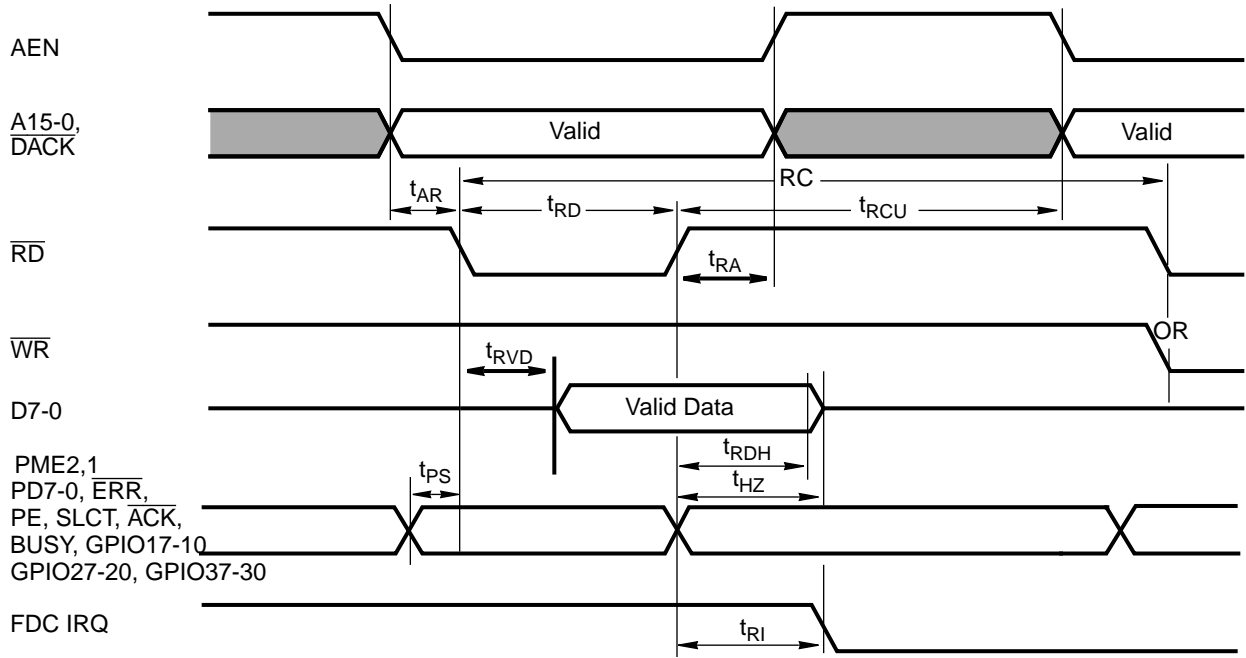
AEN

$\overline{\text{A15-0,}}$
$\overline{\text{DACK}}$

Valid

Valid

$t_{AR}$

RC

$t_{RD}$

$t_{RCU}$

$\overline{\text{RD}}$

$t_{RA}$

$\overline{\text{WR}}$

OR

$t_{RVD}$

D7-0

Valid Data

$t_{RDH}$

PME2,1
PD7-0, $\overline{\text{ERR}}$,
PE, SLCT, $\overline{\text{ACK}}$,
BUSY, GPIO17-10
GPIO27-20, GPIO37-30

$t_{PS}$

$t_{HZ}$

FDC IRQ

$t_{RI}$